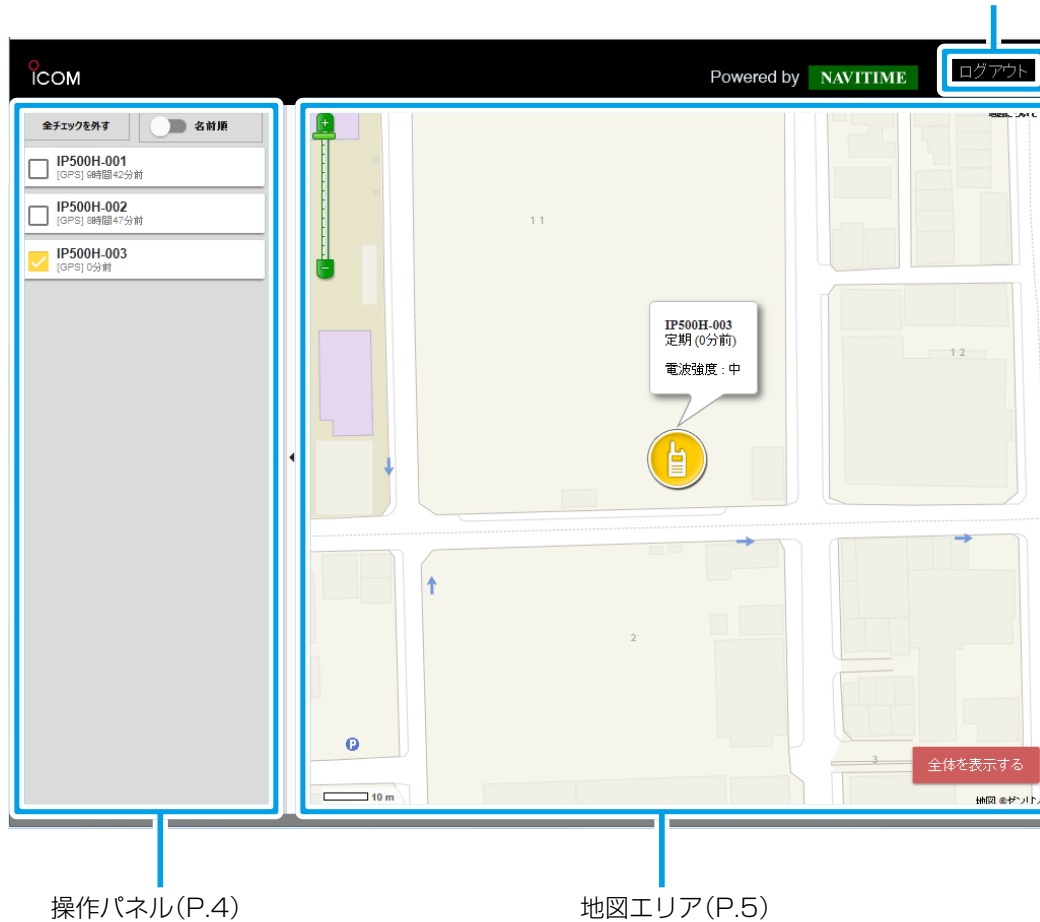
ICOM

Powered by NAVITIME

ログアウト

全チェックを外す

名前順

IP500H-001
[GPS] 8時間42分前

IP500H-002
[GPS] 8時間47分前

IP500H-003
[GPS] 0分前

+

−

11

12

2

3

P

IP500H-003
定期 (0分前)

電波強度 : 中

10 m

全体を表示する

地図 ©ゼンリン

操作パネル(P.4)

地図エリア(P.5)